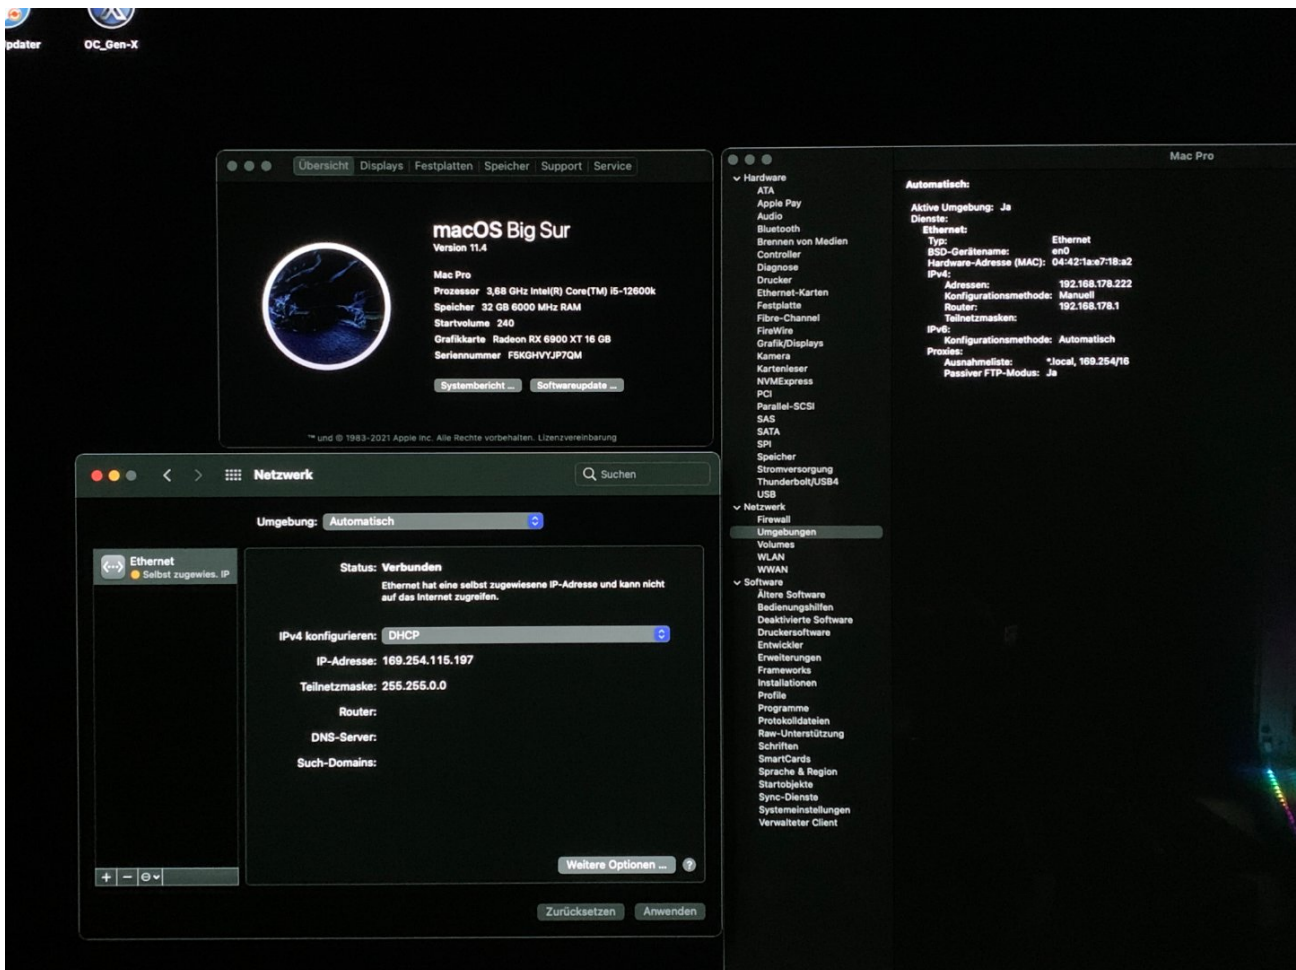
pdater

OC_Gen-X

Übersicht Displays Festplatten Speicher Support Service

macOS Big Sur
Version 11.4

Mac Pro
Prozessor 3,68 GHz Intel(R) Core(TM) i5-12600k
Speicher 32 GB 6000 MHz RAM
Startvolume 240
Grafikkarte Radeon RX 6900 XT 16 GB
Seriennummer F5KGHVYJP7QM

Systembericht ... Softwareupdate ...

™ und © 1983-2021 Apple Inc. Alle Rechte vorbehalten. Lizenzvereinbarung

Netzwerk

Suchen

Umgebung: Automatisch

Ethernet
Selbst zugewies. IP

Status: Verbunden
Ethernet hat eine selbst zugewiesene IP-Adresse und kann nicht auf das Internet zugreifen.

IPv4 konfigurieren: DHCP
IP-Adresse: 169.254.115.197
Teilnetzmaske: 255.255.0.0
Router:
DNS-Server:
Such-Domains:

Weitere Optionen ... ?

+ − ⊖

Zurücksetzen Anwenden

Mac Pro

Hardware
ATA
Apple Pay
Audio
Bluetooth
Brennen von Medien
Controller
Diagnose
Drucker
Ethernet-Karten
Festplatte
Fibre-Channel
FireWire
Grafik/Displays
Kamera
Kartenleser
NVMExpress
PCI
Parallel-SCSI
SAS
SATA
SPI
Speicher
Stromversorgung
Thunderbolt/USB4
USB
Netzwerk
Firewall
Umgebungen
Volumes
WLAN
WWAN
Software
Ältere Software
Bedienungshilfen
Deaktivierte Software
Druckersoftware
Entwickler
Erweiterungen
Frameworks
Installationen
Profile
Programme
Protokolldateien
Raw-Unterstützung
Schriften
SmartCards
Sprache & Region
Startobjekte
Sync-Dienste
Systemeinstellungen
Verwalteter Client

Automatisch:

Aktive Umgebung: Ja
Dienste:
Ethernet:
Typ: Ethernet
BSD-Gerätename: en0
Hardware-Adresse (MAC): 04:42:1a:e7:18:a2
IPv4:
Adressen: 192.168.178.222
Konfigurationsmethode: Manuell
Router: 192.168.178.1
Teilnetzmasken:
IPv6:
Konfigurationsmethode: Automatisch
Proxies:
Ausnahmeliste: *.local, 169.254/16
Passiver FTP-Modus: Ja